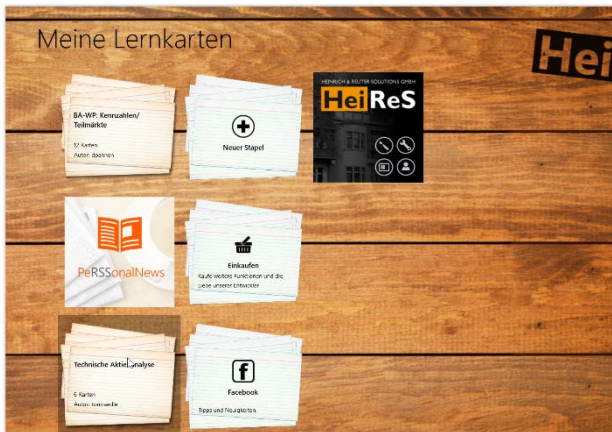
Meine Lernkarten

Hei

BA-WP: Kennzahlen/ Teilmärkte

32 Karten
Autor: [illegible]

Neuer Stapel

HEINRICH & REUTER SOLUTIONS GMBH

HeiReS

PeRSSonalNews

Einkaufen

Kaufe weitere Funktionen und die Spiele unserer Entwickler

Technische Aktienanalyse

6 Karten
Autor: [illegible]

Facebook

Tipps und Neuigkeiten